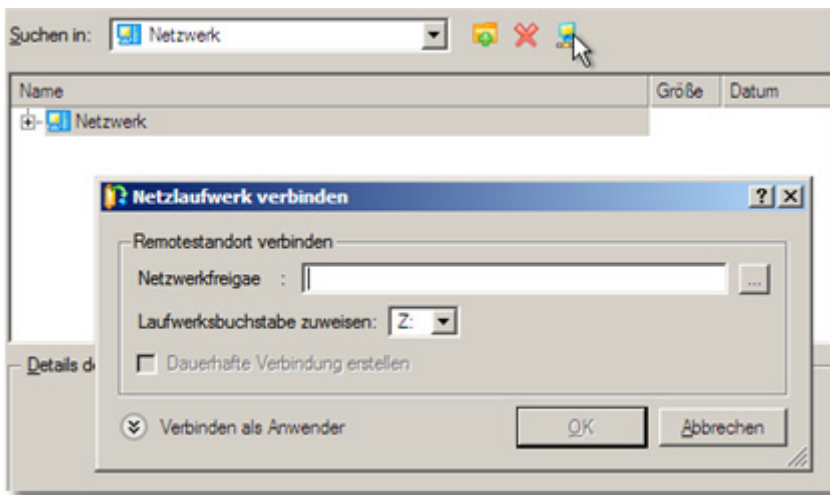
Suchen in: Netzwerk

| Name | Größe | Datum |
|---|---|---|
| Netzwerk | | |

Details d

Netzlaufwerk verbinden ? X

Remotestandort verbinden

Netzwerkfreigae :

...

Laufwerksbuchstabe zuweisen: Z:

Dauerhafte Verbindung erstellen

Verbinden als Anwender

OK

Abbrechen